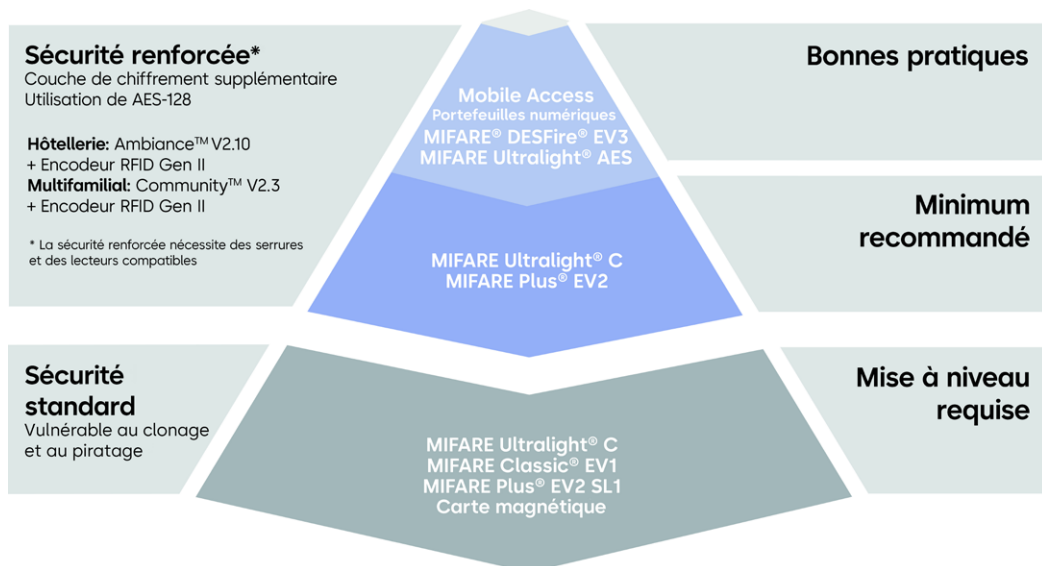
Sécurité renforcée*
Couche de chiffrement supplémentaire
Utilisation de AES-128

Hôtellerie: Ambiance™ V2.10
+ Encodeur RFID Gen II
Multifamilial: Community™ V2.3
+ Encodeur RFID Gen II

* La sécurité renforcée nécessite des serrures et des lecteurs compatibles

Mobile Access
Portefeuilles numériques
MIFARE® DESFire® EV3
MIFARE Ultralight® AES

MIFARE Ultralight® C
MIFARE Plus® EV2

Bonnes pratiques

Minimum recommandé

Sécurité standard
Vulnérable au clonage et au piratage

MIFARE Ultralight® C
MIFARE Classic® EV1
MIFARE Plus® EV2 SL1
Carte magnétique

Mise à niveau requise